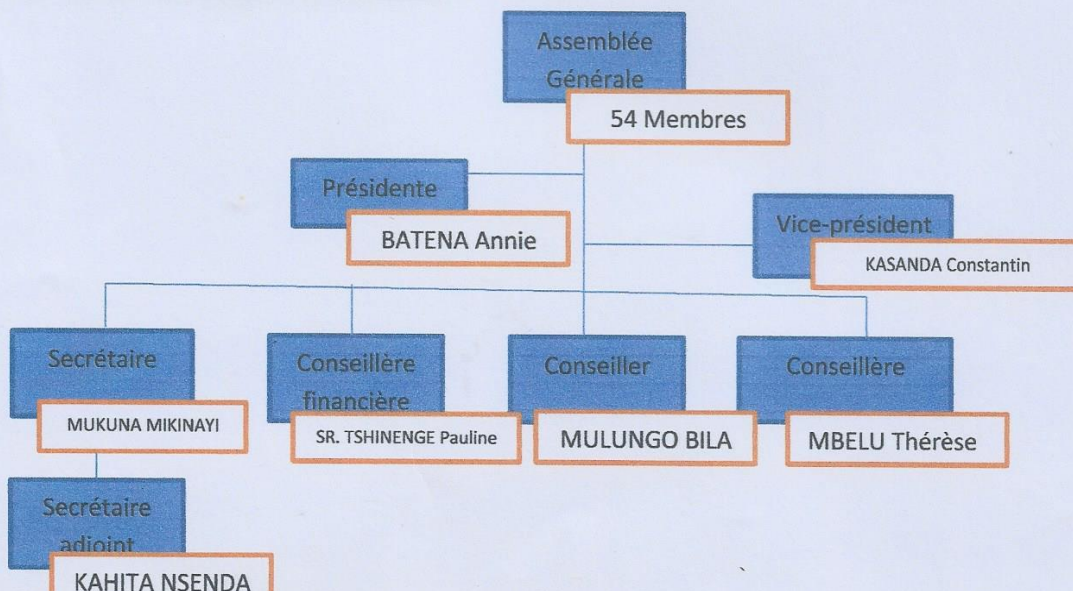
Assemblée Générale

54 Membres

Présidente

BATENA Annie

Vice-président

KASANDA Constantin

Secrétaire

MUKUNA MIKINAYI

Conseillère financière

SR. TSHINENGE Pauline

Conseiller

MULUNGO BILA

Conseillère

MBELU Thérèse

Secrétaire adjoint

KAHITA NSENDA